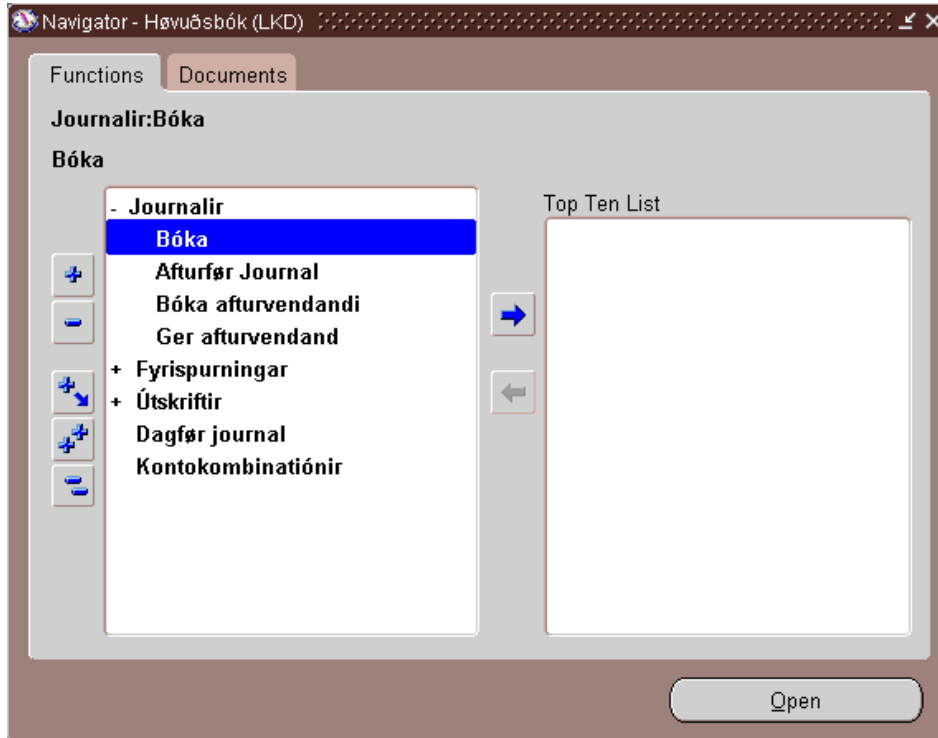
Navigator - Høvuðsbók (LKD)

Functions | Documents

Journalir:Bóka

Bóka

- Journalir
Bóka
Afturfør Journal
Bóka afturvendandi
Ger afturvendand
+ Fyrispurningar
+ Útskriftir
Dagfør journal
Kontokombinatiónir

Top Ten List

Open